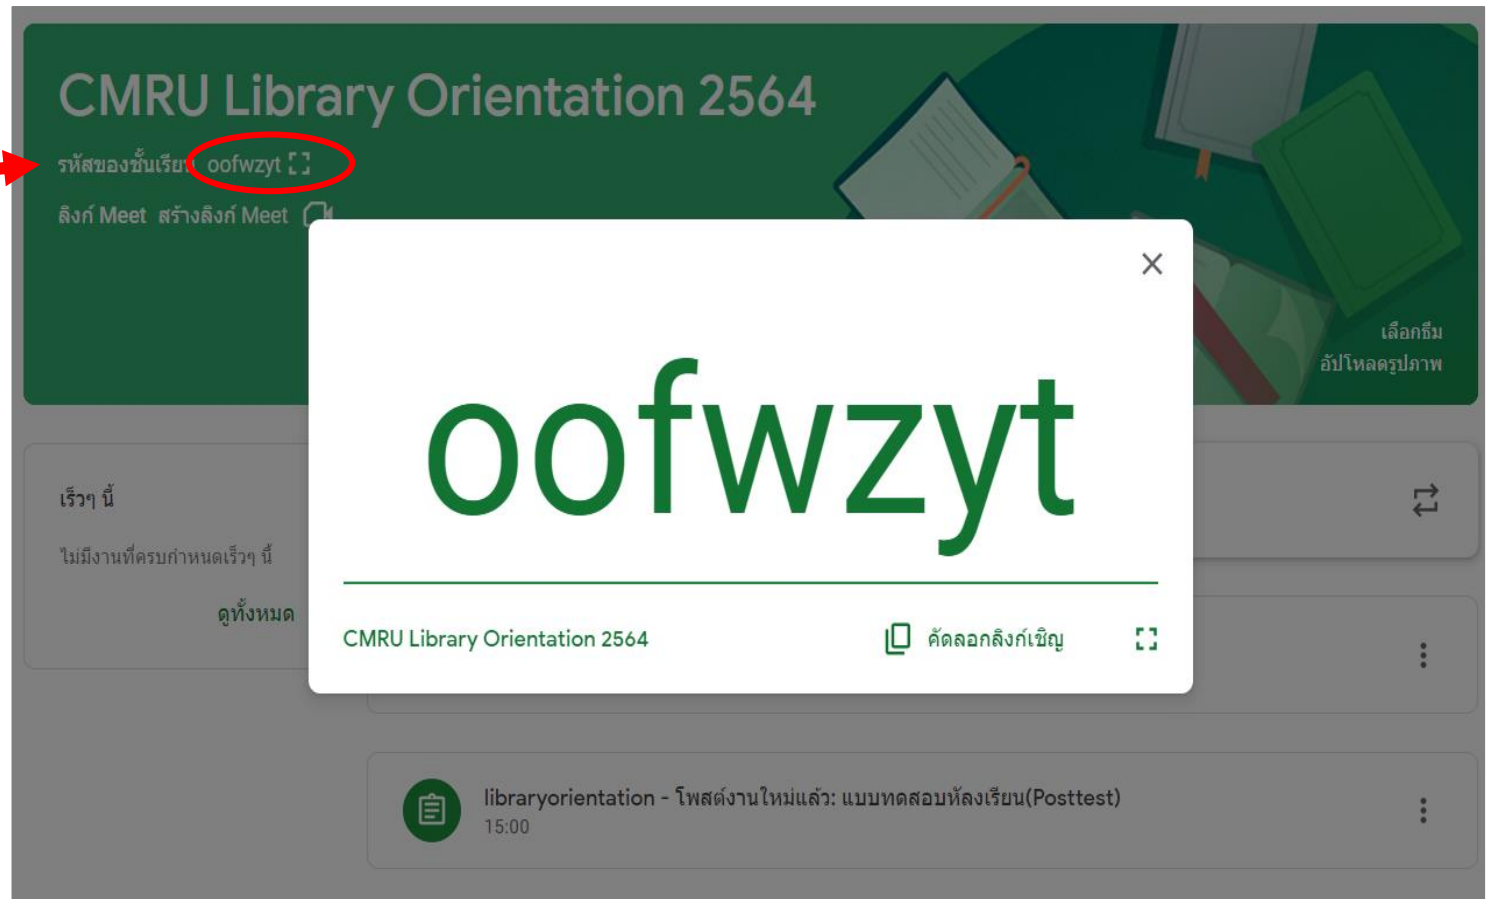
CMRU Library Orientation 2564

รหัสของชั้นเรียน oofwzyt

ลิงก์ Meet สร้างลิงก์ Meet

เลือกธีม
อัปโหลดรูปภาพ

เร็วๆ นี้

ไม่มีงานที่ครบกำหนดเร็วๆ นี้

ดูทั้งหมด

oofwzyt

CMRU Library Orientation 2564

คัดลอกลิงก์เชิญ

libraryorientation - โพสต์งานใหม่แล้ว: แบบทดสอบหลังเรียน(Posttest)
15:00